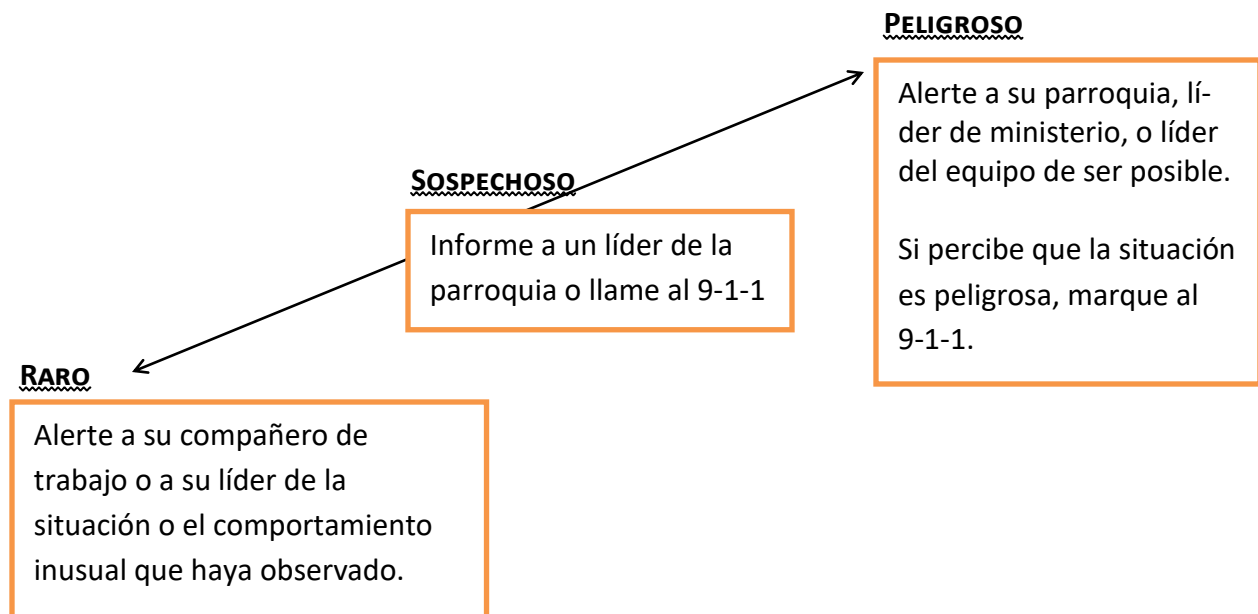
PELIGROSO

Alerte a su parroquia, líder de ministerio, o líder del equipo de ser posible.

Si percibe que la situación es peligrosa, marque al 9-1-1.

SOSPECHOSO

Informe a un líder de la parroquia o llame al 9-1-1

RARO

Alerte a su compañero de trabajo o a su líder de la situación o el comportamiento inusual que haya observado.